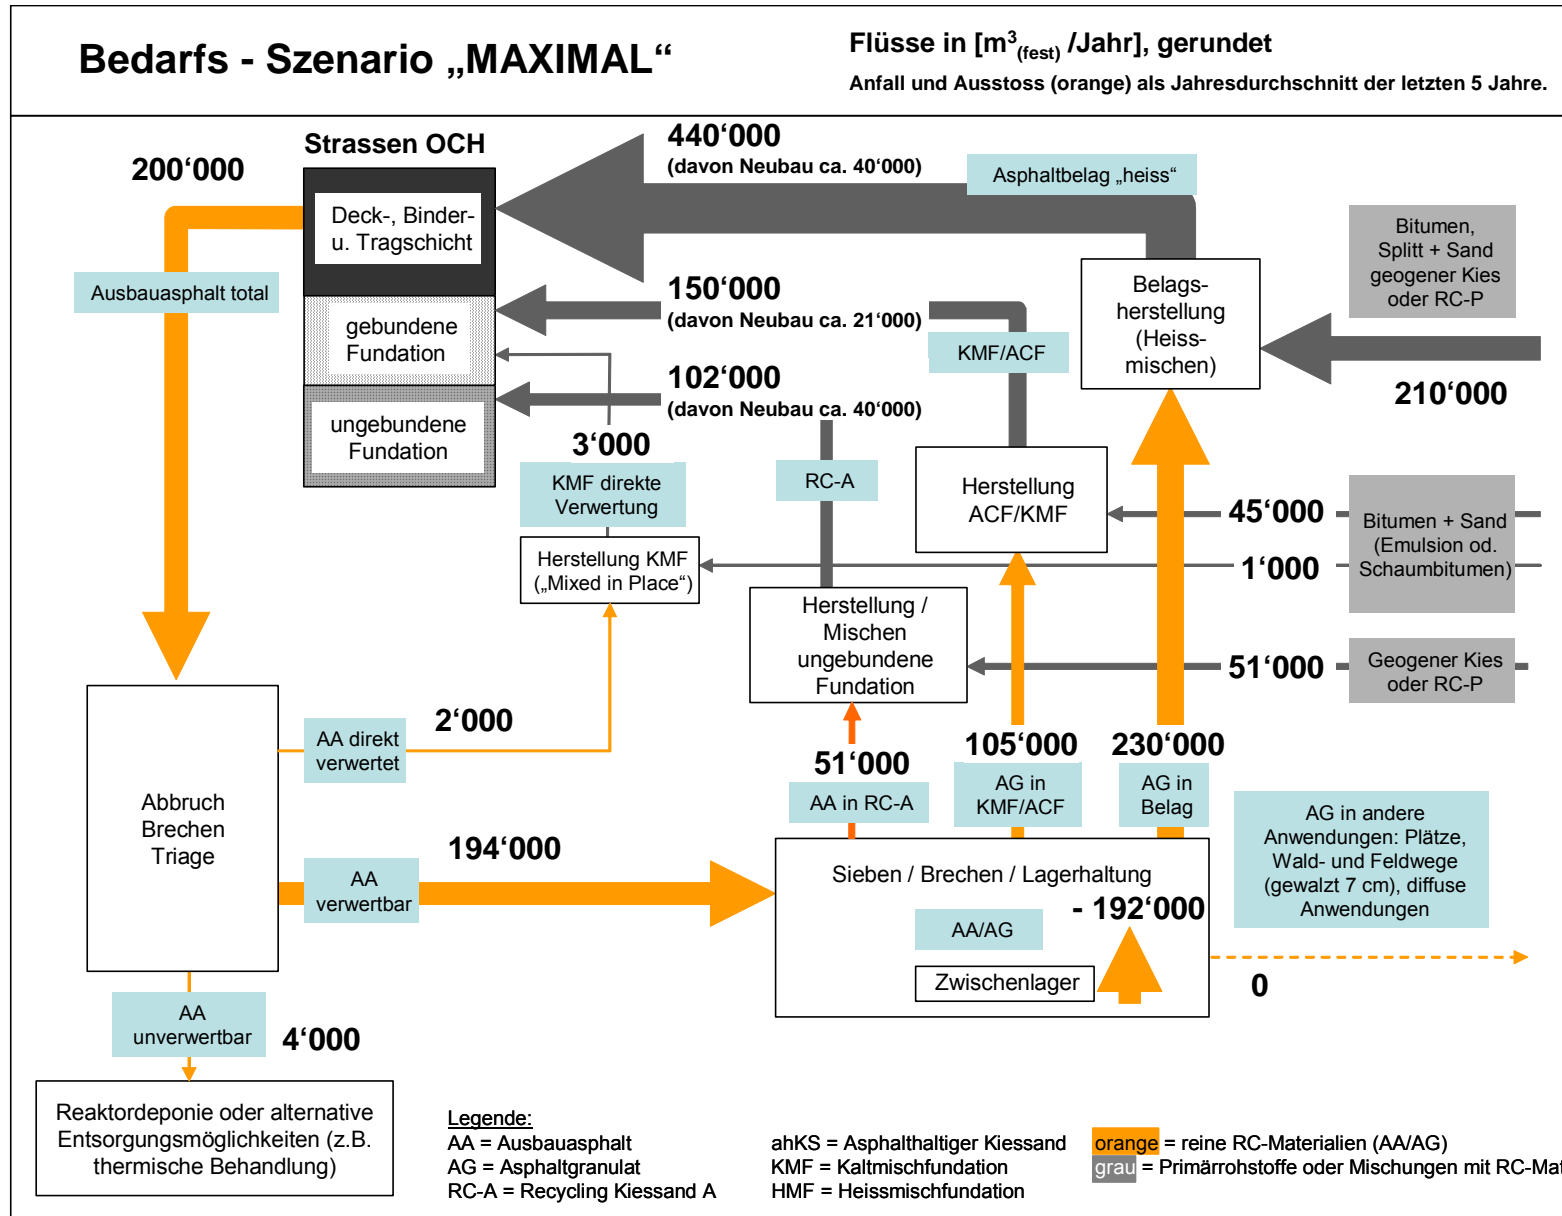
Bedarfs - Szenario „MAXIMAL“

Flüsse in [m$^3_{(fest)}$ /Jahr], gerundet

Anfall und Ausstoss (orange) als Jahresdurchschnitt der letzten 5 Jahre.

200‘000

Strassen OCH

Deck-, Binder- u. Tragschicht

gebundene Fundation

ungebundene Fundation

Ausbauasphalt total

440‘000
(davon Neubau ca. 40‘000)

Asphaltbelag „heiss“

150‘000
(davon Neubau ca. 21‘000)

102‘000
(davon Neubau ca. 40‘000)

KMF/ACF

Belags-herstellung (Heiss-mischen)

Bitumen, Splitt + Sand geogener Kies oder RC-P

210‘000

3‘000

KMF direkte Verwertung

RC-A

Herstellung ACF/KMF

45‘000

1‘000

Bitumen + Sand (Emulsion od. Schaumbitumen)

Herstellung KMF („Mixed in Place“)

Herstellung / Mischen ungebundene Fundation

51‘000

Geogener Kies oder RC-P

Abbruch Brechen Triage

AA direkt verwertet

2‘000

51‘000

AA in RC-A

105‘000

AG in KMF/ACF

230‘000

AG in Belag

AG in andere Anwendungen: Plätze, Wald- und Feldwege (gewalzt 7 cm), diffuse Anwendungen

194‘000

AA verwertbar

Sieben / Brechen / Lagerhaltung

AA/AG

- 192‘000

Zwischenlager

0

AA unverwertbar

4‘000

Reaktordeponie oder alternative Entsorgungsmöglichkeiten (z.B. thermische Behandlung)

Legende:
AA = Ausbauasphalt
AG = Asphaltgranulat
RC-A = Recycling Kiessand A

ahKS = Asphalthaltiger Kiessand
KMF = Kaltmischfundation
HMF = Heissmischfundation

orange = reine RC-Materialien (AA/AG)
grau = Primärrohstoffe oder Mischungen mit RC-Mat